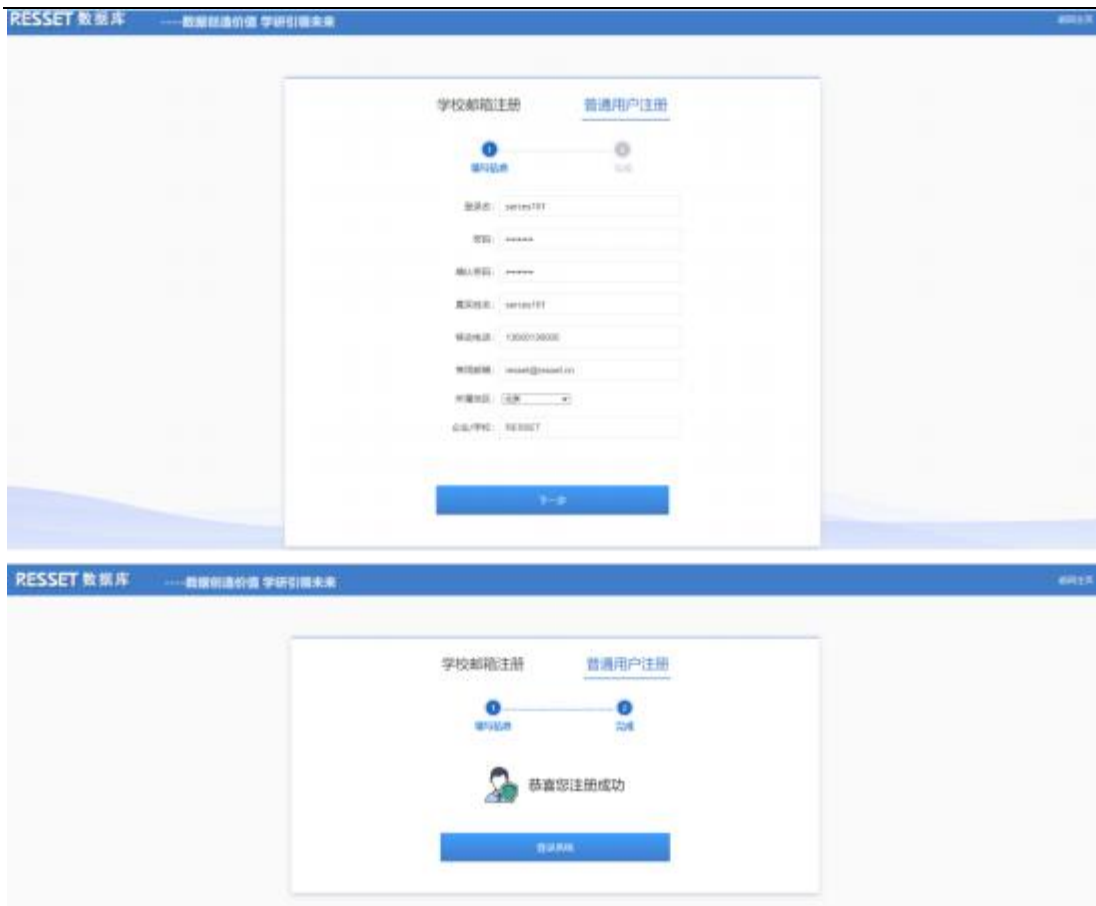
RESSET 数据库 ——数据创造价值 学研引领未来

返回主页

学校邮箱注册 普通用户注册

1 填写信息 2 完成

登录名: series191

密码: ••••••

确认密码: ••••••

真实姓名: series191

移动电话: 13000130000

常用邮箱: resset@resset.cn

所属地区: 北京

企业/学校: RESSET

下一步

RESSET 数据库 ——数据创造价值 学研引领未来

返回主页

学校邮箱注册 普通用户注册

1 填写信息 2 完成

恭喜您注册成功

登录系统